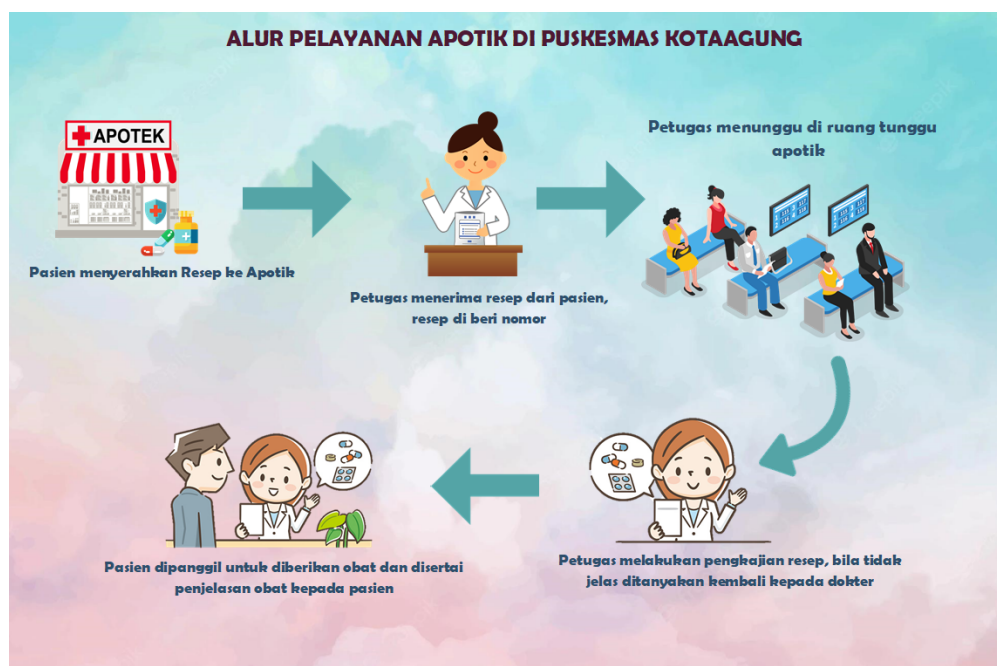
ALUR PELAYANAN APOTIK DI PUSKESMAS KOTAAGUNG

APOTEK

Pasien menyerahkan Resep ke Apotik

Petugas menerima resep dari pasien, resep di beri nomor

Petugas menunggu di ruang tunggu apotik

Petugas melakukan pengkajian resep, bila tidak jelas ditanyakan kembali kepada dokter

Pasien dipanggil untuk diberikan obat dan disertai penjelasan obat kepada pasien